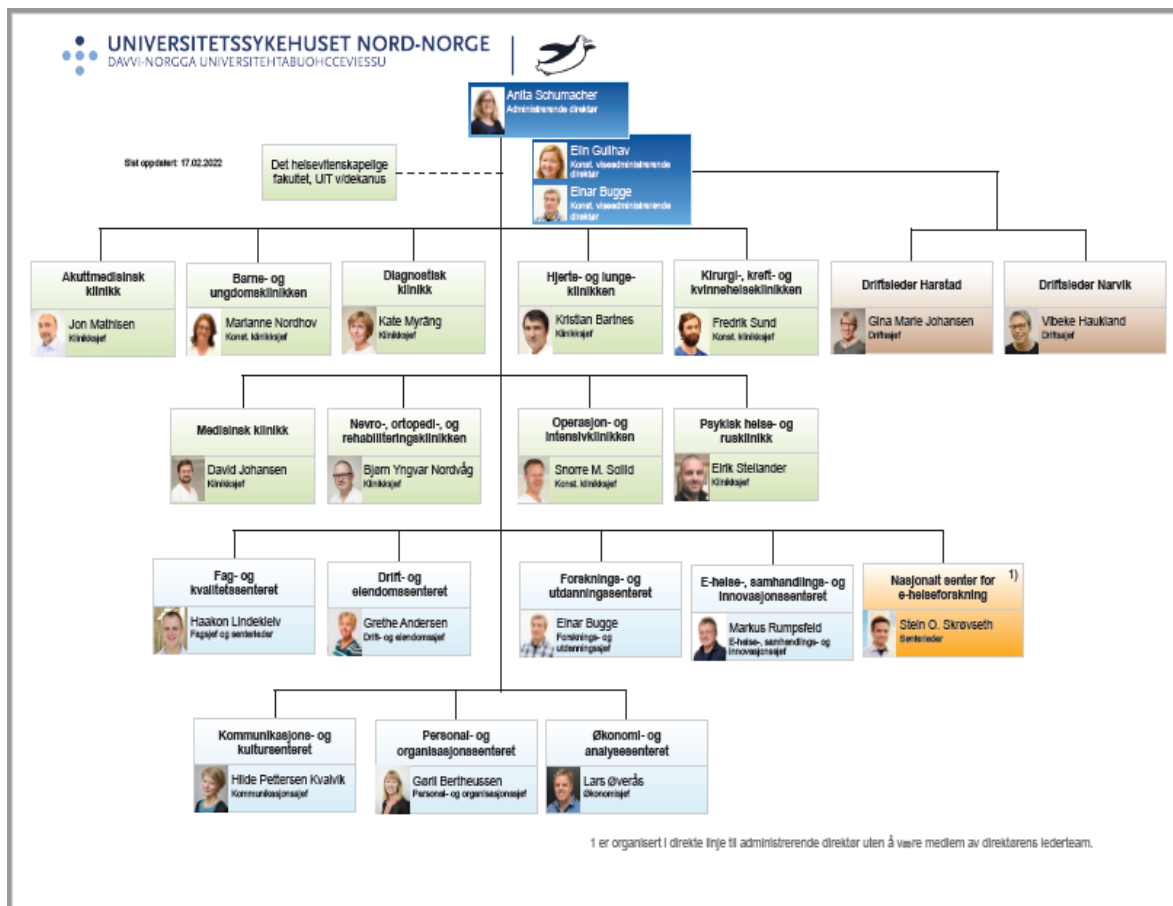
UNIVERSITETSSYKEHUSET NORD-NORGE
DAVVI-NORGGA UNIVERSITEHTABUOHCCEVIESSU

Anita Schumacher
Administrerende direktør

Sist oppdatert: 17.02.2022

Det helsevitenskapelige fakultet, UiT v/dekanus

Elin Gullhav
Konst. viseadministrerende direktør

Einar Bugge
Konst. viseadministrerende direktør

Akuttmedisinsk klinikk
Jon Mathisen
Klinikksjef

Barne- og ungdomsklinikken
Marianne Nordhov
Konst. klinikksjef

Diagnostisk klinikk
Kate Myrång
Klinikksjef

Hjerte- og lungeklinikken
Kristian Bartnes
Klinikksjef

Kirurgi-, kreft- og kvinnehelseklinikken
Fredrik Sund
Konst. klinikksjef

Driftsleder Harstad
Gina Marie Johansen
Driftsjef

Driftsleder Narvik
Vibeke Haukland
Driftsjef

Medisinsk klinikk
David Johansen
Klinikksjef

Nevro-, ortopedi-, og rehabiliteringsklinikken
Bjørn Yngvar Nordvåg
Klinikksjef

Operasjon- og intensivklinikken
Snorre M. Sollid
Konst. klinikksjef

Psykisk helse- og rusklinikk
Eirik Stellander
Klinikksjef

Fag- og kvalitetssenteret
Haakon Lindekleiv
Fagsjef og senterleder

Drift- og eiendomssenteret
Grethe Andersen
Drift- og eiendomssjef

Forsknings- og utdanningssenteret
Einar Bugge
Forsknings- og utdanningssjef

E-helse-, samhandlings- og innovasjonssenteret
Markus Rumpsfeld
E-helse-, samhandlings- og innovasjonssjef

Nasjonalt senter for e-helseforskning 1)
Stein O. Skrøvseth
Senterleder

Kommunikasjons- og kultursenteret
Hilde Pettersen Kvalvik
Kommunikasjonssjef

Personal- og organisasjonssenteret
Gøril Bertheussen
Personal- og organisasjonssjef

Økonomi- og analysesenteret
Lars Øverås
Økonomisjef

1 er organisert i direkte linje til administrerende direktør uten å være medlem av direktørens lederteam.